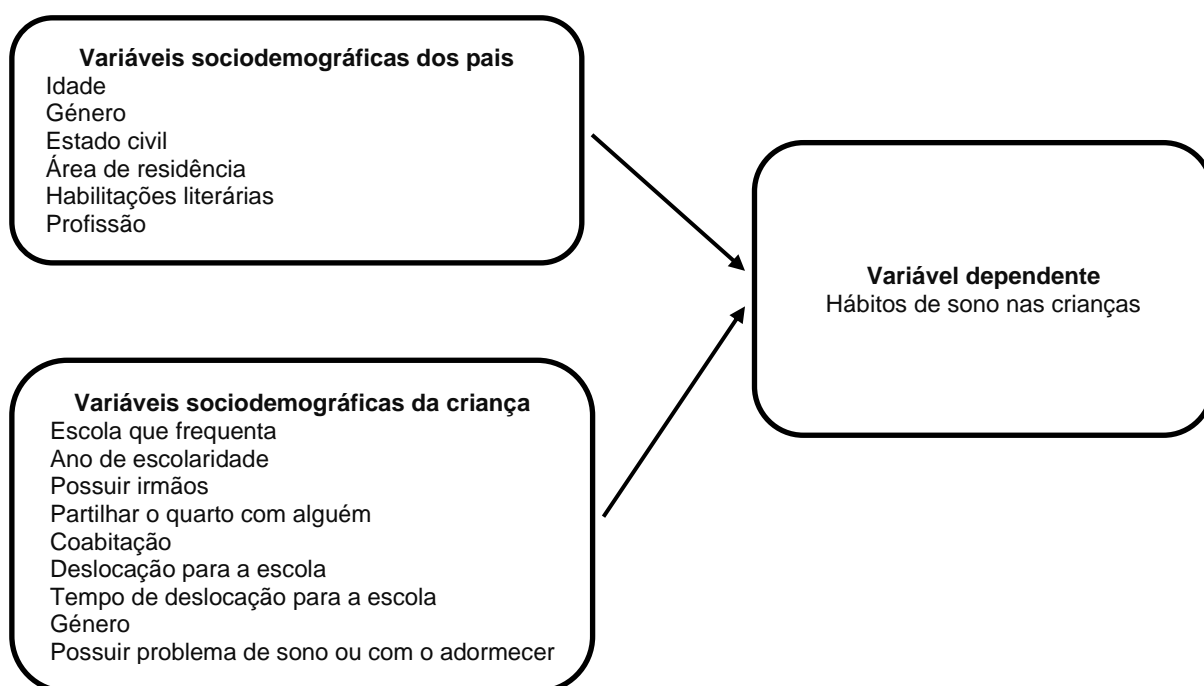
**Variáveis sociodemográficas dos pais**
Idade
Género
Estado civil
Área de residência
Habilitações literárias
Profissão

**Variável dependente**
Hábitos de sono nas crianças

**Variáveis sociodemográficas da criança**
Escola que frequenta
Ano de escolaridade
Possuir irmãos
Partilhar o quarto com alguém
Coabitação
Deslocação para a escola
Tempo de deslocação para a escola
Género
Possuir problema de sono ou com o adormecer